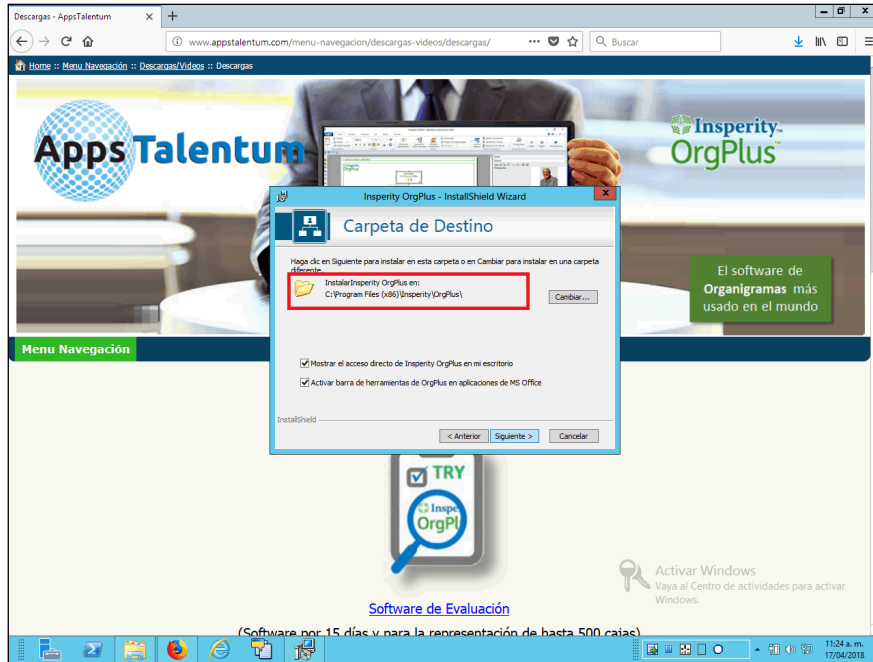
Descargas - AppsTalentum ✕ +

www.appstalentum.com/menu-navegacion/descargas-videos/descargas/ ··· Buscar

Home :: Menu Navegación :: Descargas/Videos :: Descargas

AppsTalentum

Insperity™ OrgPlus™

El software de Organigramas más usado en el mundo

Menu Navegación

Insperity OrgPlus - InstallShield Wizard

Carpeta de Destino

Haga clic en Siguiente para instalar en esta carpeta o en Cambiar para instalar en una carpeta diferente.

InstalarInsperity OrgPlus en:
C:\Program Files (x86)\Insperity\OrgPlus\

Cambiar...

Mostrar el acceso directo de Insperity OrgPlus en mi escritorio

Activar barra de herramientas de OrgPlus en aplicaciones de MS Office

InstallShield

< Anterior Siguiente > Cancelar

TRY
Inspe
OrgPl

Activar Windows
Vaya al Centro de actividades para activar Windows.

Software de Evaluación

(Software por 15 días y para la representación de hasta 500 cajas)

11:24 a. m.
17/04/2018